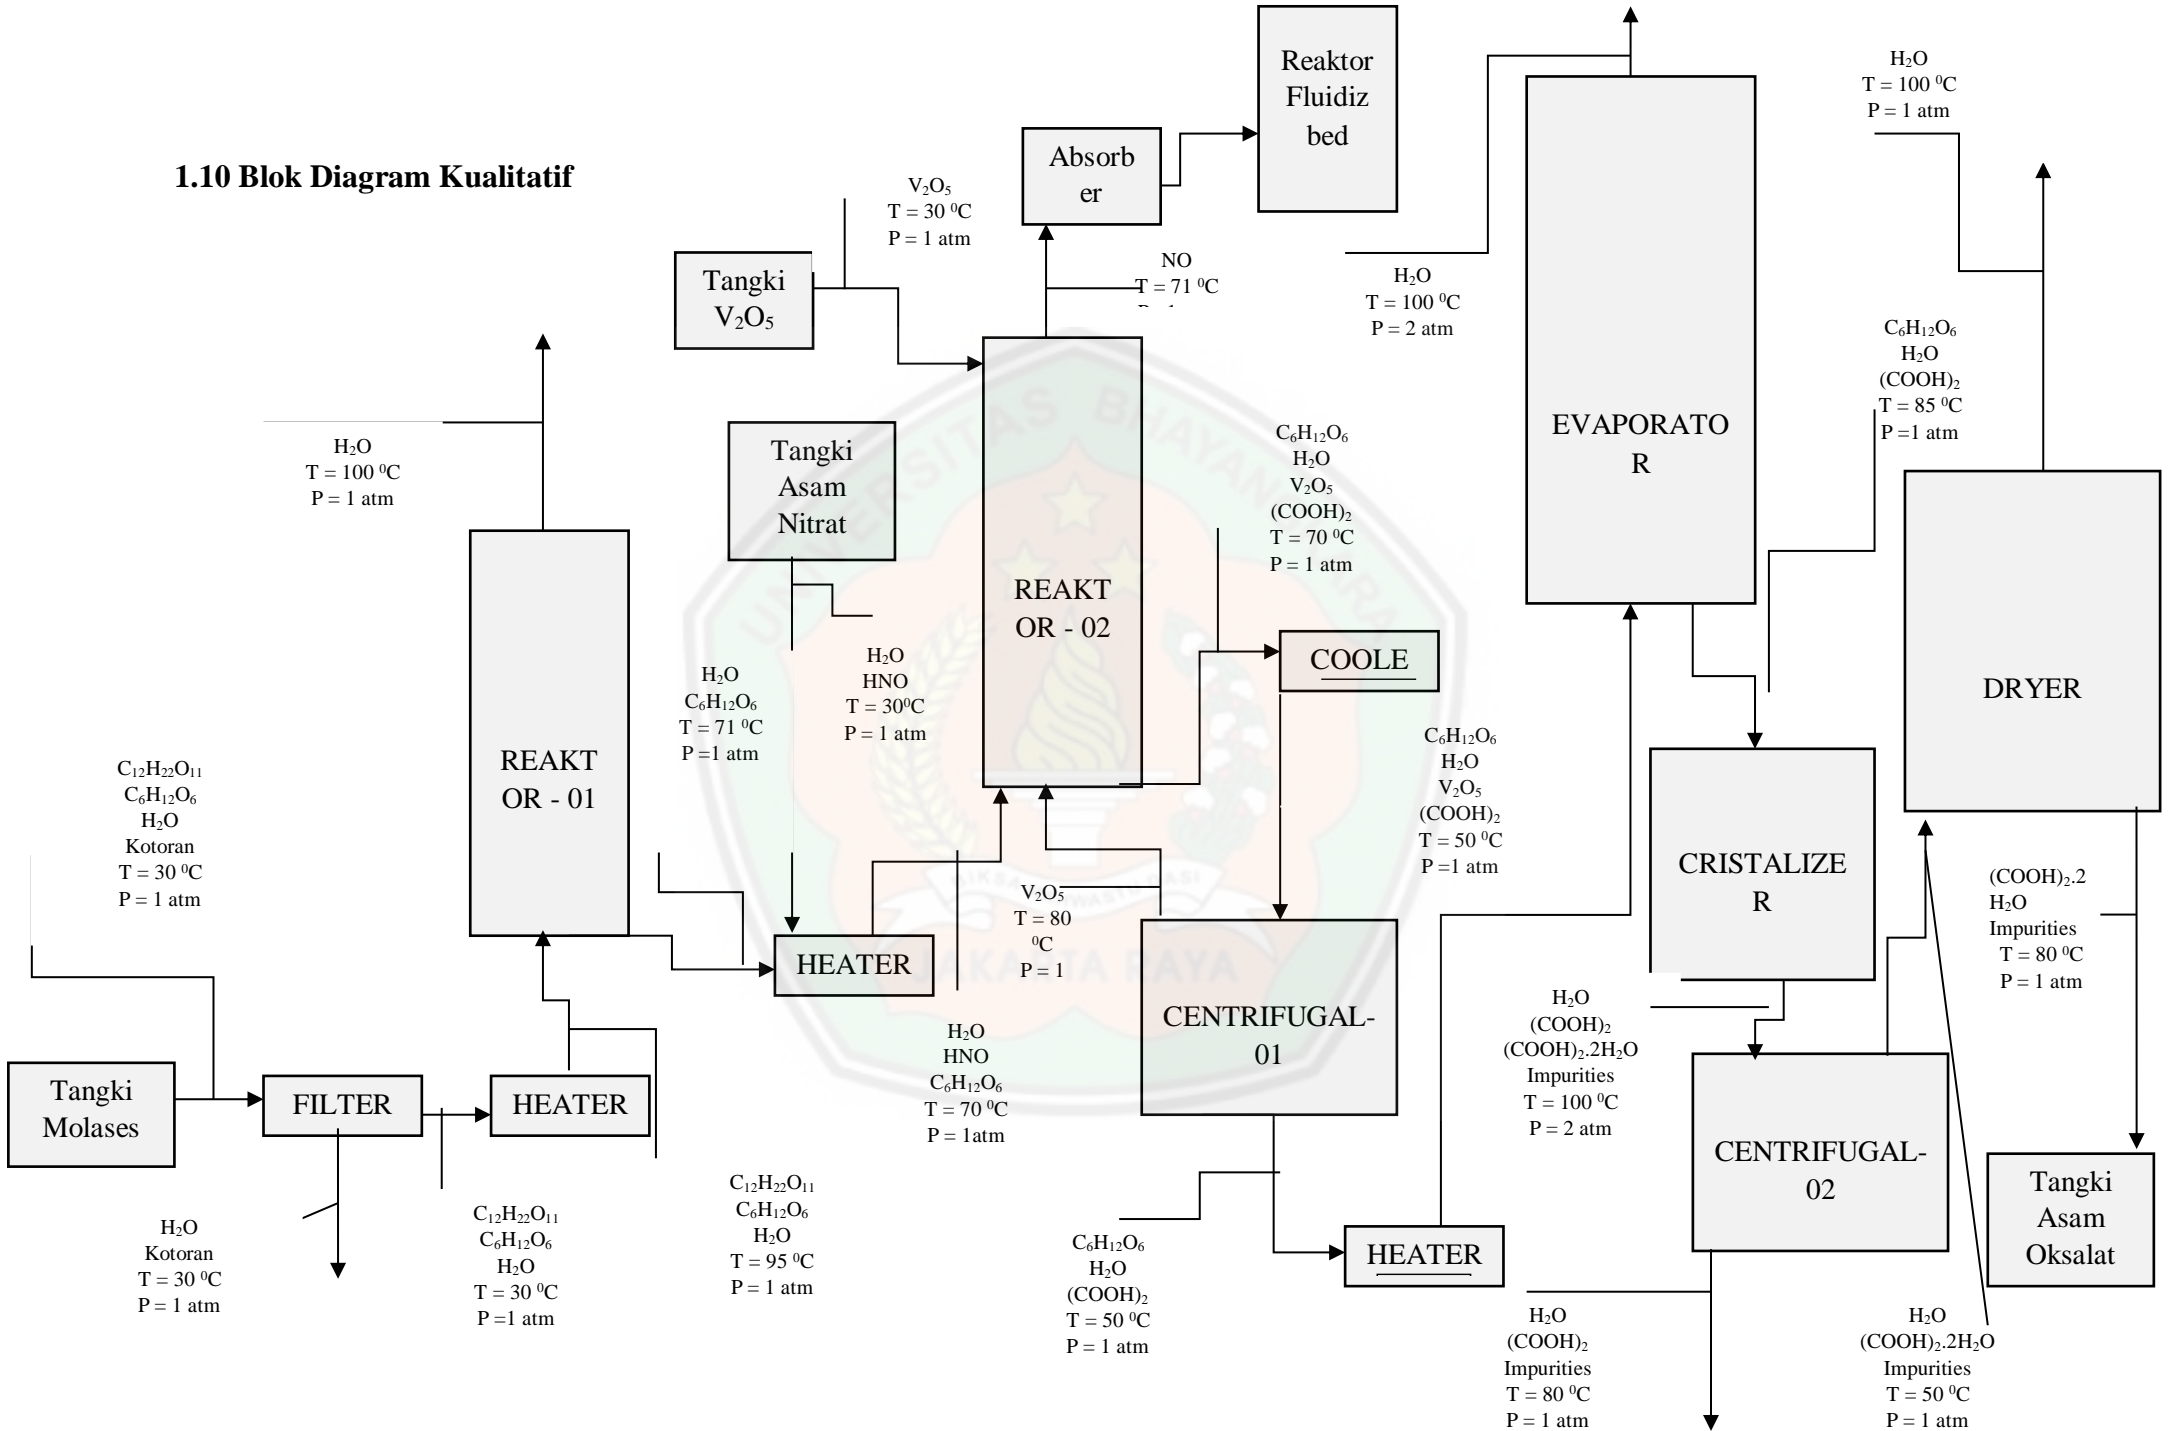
1.10 Blok Diagram Kualitatif

Reaktor Fluidiz bed

Absorber

$H_2O$
T = 100 $^0$C
P = 1 atm

$V_2O_5$
T = 30 $^0$C
P = 1 atm

Tangki $V_2O_5$

NO
T = 71 $^0$C
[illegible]

$H_2O$
T = 100 $^0$C
P = 2 atm

EVAPORATOR

$C_6H_{12}O_6$
$H_2O$
$(COOH)_2$
T = 85 $^0$C
P =1 atm

$H_2O$
T = 100 $^0$C
P = 1 atm

Tangki Asam Nitrat

REAKTOR - 02

$C_6H_{12}O_6$
$H_2O$
$V_2O_5$
$(COOH)_2$
T = 70 $^0$C
P = 1 atm

COOLE

DRYER

$H_2O$
$C_6H_{12}O_6$
T = 71 $^0$C
P =1 atm

$H_2O$
HNO
T = 30$^0$C
P = 1 atm

REAKTOR - 01

$C_6H_{12}O_6$
$H_2O$
$V_2O_5$
$(COOH)_2$
T = 50 $^0$C
P =1 atm

$C_{12}H_{22}O_{11}$
$C_6H_{12}O_6$
$H_2O$
Kotoran
T = 30 $^0$C
P = 1 atm

CRISTALIZER

$V_2O_5$
T = 80 $^0$C
P = 1

HEATER

CENTRIFUGAL-01

$(COOH)_2.2$
$H_2O$
Impurities
T = 80 $^0$C
P = 1 atm

$H_2O$
$(COOH)_2$
$(COOH)_2.2H_2O$
Impurities
T = 100 $^0$C
P = 2 atm

$H_2O$
HNO
$C_6H_{12}O_6$
T = 70 $^0$C
P = 1atm

Tangki Molases

FILTER

HEATER

CENTRIFUGAL-02

Tangki Asam Oksalat

$C_{12}H_{22}O_{11}$
$C_6H_{12}O_6$
$H_2O$
T = 95 $^0$C
P = 1 atm

$H_2O$
Kotoran
T = 30 $^0$C
P = 1 atm

$C_{12}H_{22}O_{11}$
$C_6H_{12}O_6$
$H_2O$
T = 30 $^0$C
P =1 atm

$C_6H_{12}O_6$
$H_2O$
$(COOH)_2$
T = 50 $^0$C
P = 1 atm

HEATER

$H_2O$
$(COOH)_2$
Impurities
T = 80 $^0$C
P = 1 atm

$H_2O$
$(COOH)_2.2H_2O$
Impurities
T = 50 $^0$C
P = 1 atm